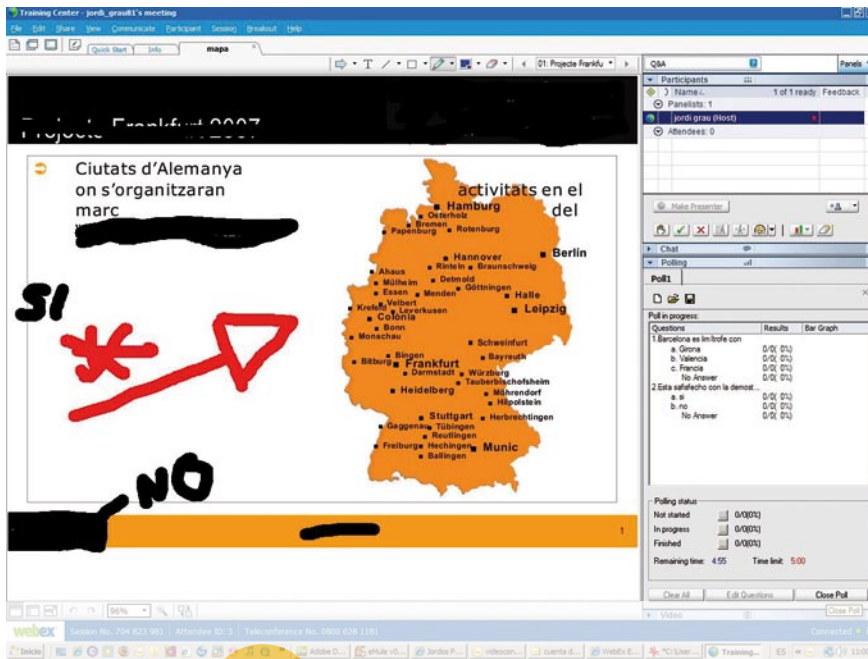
Training Center - jordi_grau81's meeting
File Edit Share View Communicate Participant Session Breakout Help
Quick Start Info mapa
01: Projecte Frankfu
Q&A Panels
Participants
Name 1 of 1 ready Feedback
Panelists: 1
jordi grau (Host)
Attendees: 0
Projecte Frankfurt 2007
Ciutats d'Alemanya on s'organitzaran activitats en el marc del
Hamburg
Osterholz
Bremen
Papenburg
Rotenburg
Hannover
Berlin
Rinteln
Braunschweig
Ahaus
Detmold
Mülheim
Essen
Menden
Göttingen
Halle
Velbert
Krefeld
Leverkusen
Leipzig
Colonia
Bonn
Monschau
Schweinfurt
Bingen
Bayreuth
Bitburg
Frankfurt
Darmstadt
Würzburg
Tauberbischofsheim
Heidelberg
Möhrendorf
Hilpolstein
Stuttgart
Herbrechtingen
Gaggenau
Tübingen
Reutlingen
Freiburg
Hechingen
Munic
Ballingen
SI
NO
1
Make Presenter
Chat
Polling
Poll1
Poll in progress:
Questions Results Bar Graph
1.Barcelona es limítrofe con
a. Girona 0/0( 0%)
b. Valencia 0/0( 0%)
c. Francia 0/0( 0%)
No Answer 0/0( 0%)
2.Esta satisfecho con la demost...
a. si 0/0( 0%)
b. no 0/0( 0%)
No Answer 0/0( 0%)
Polling status:
Not started 0/0(0%)
In progress 0/0(0%)
Finished 0/0(0%)
Remaining time: 4:55 Time limit: 5:00
Clear All Edit Questions Close Poll
Close Poll
Video
96%
webex Session No. 704 823 961 Attendee ID: 3 Teleconference No. 0800 026 1181
Connected
Inicio Adobe D... eMule v0... Jordos P... videocon... cuenta d... WebEx E... "C:\User... Training... ES